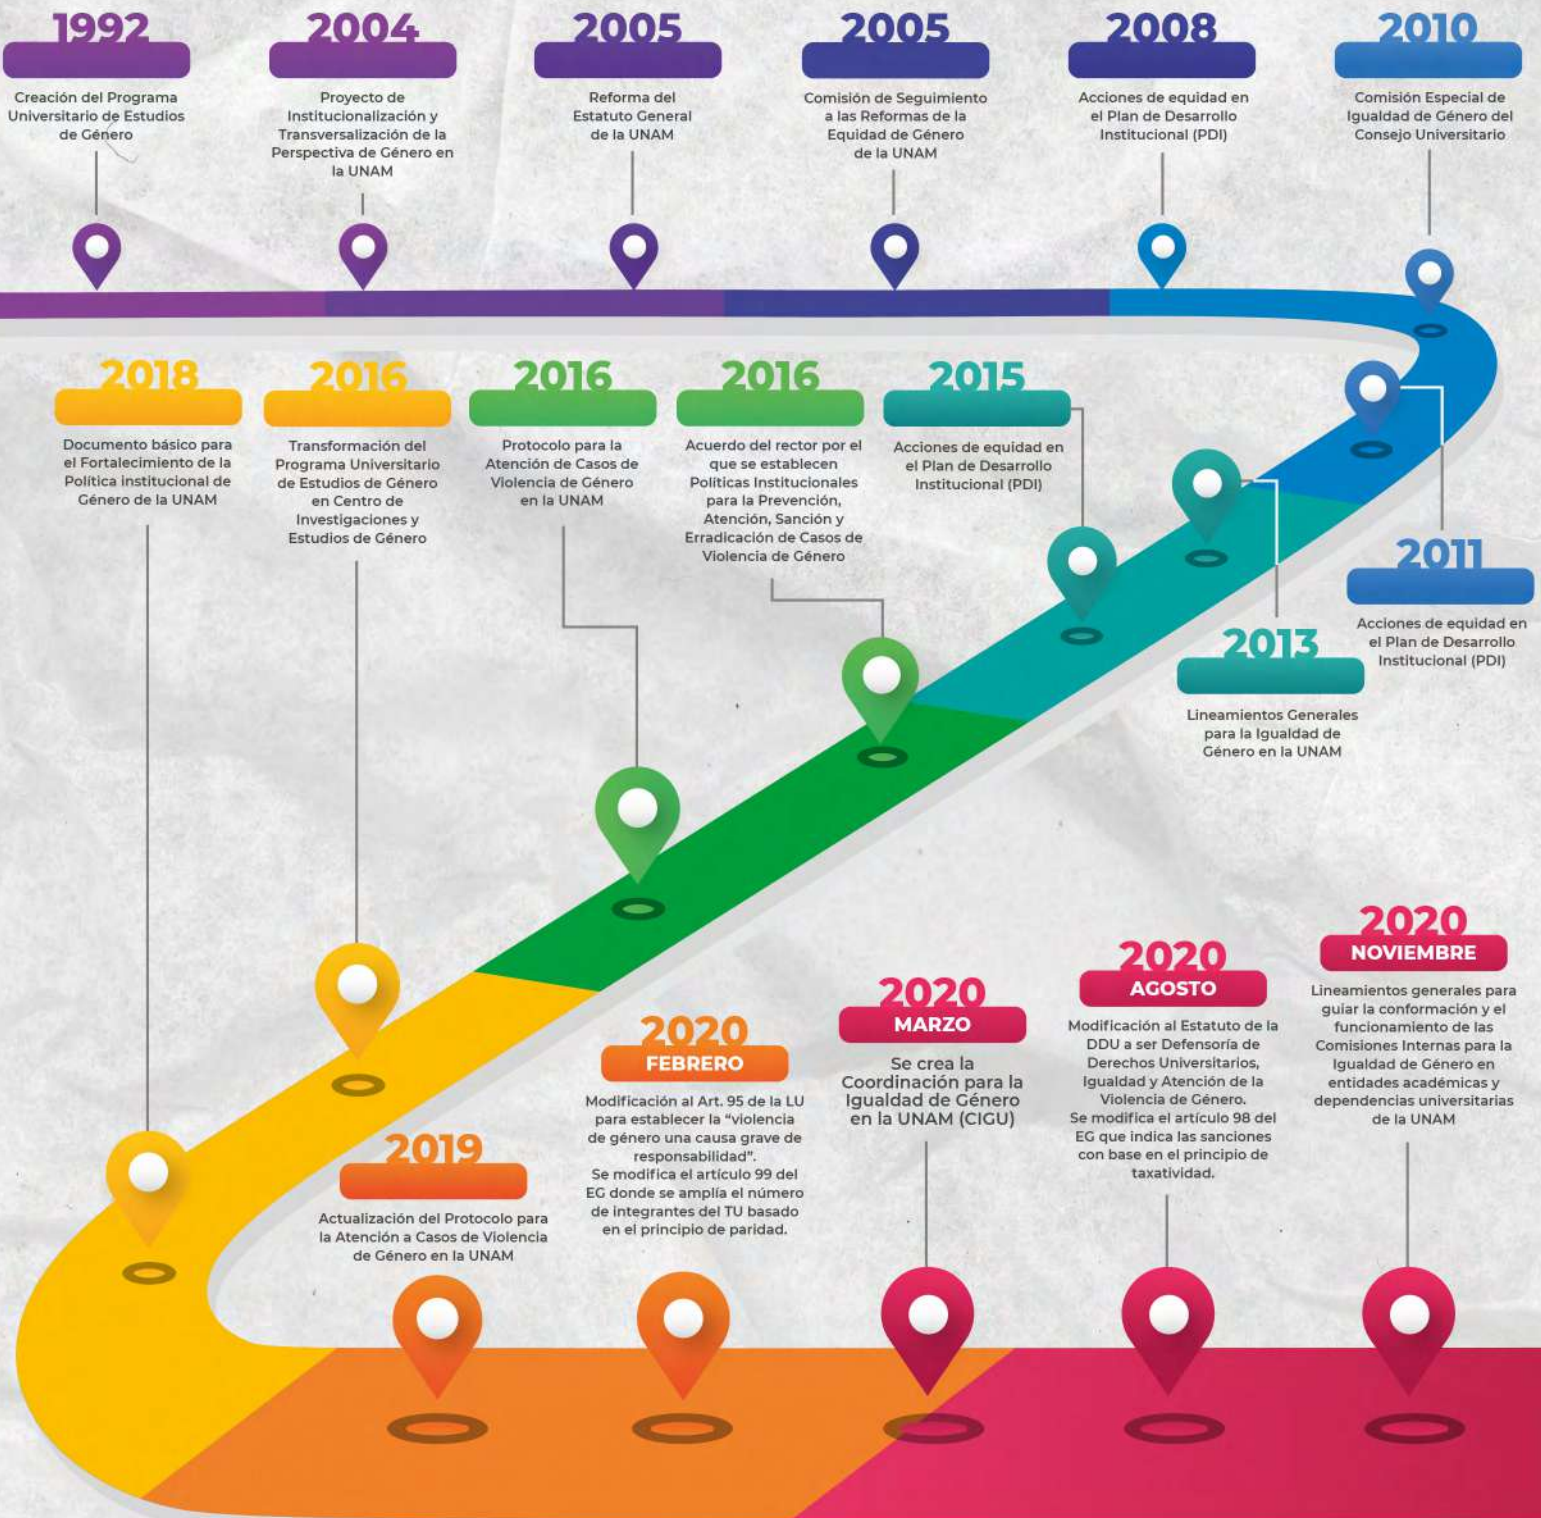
1992
Creación del Programa Universitario de Estudios de Género

2004
Proyecto de Institucionalización y Transversalización de la Perspectiva de Género en la UNAM

2005
Reforma del Estatuto General de la UNAM

2005
Comisión de Seguimiento a las Reformas de la Equidad de Género de la UNAM

2008
Acciones de equidad en el Plan de Desarrollo Institucional (PDI)

2010
Comisión Especial de Igualdad de Género del Consejo Universitario

2018
Documento básico para el Fortalecimiento de la Política institucional de Género de la UNAM

2016
Transformación del Programa Universitario de Estudios de Género en Centro de Investigaciones y Estudios de Género

2016
Protocolo para la Atención de Casos de Violencia de Género en la UNAM

2016
Acuerdo del rector por el que se establecen Políticas Institucionales para la Prevención, Atención, Sanción y Erradicación de Casos de Violencia de Género

2015
Acciones de equidad en el Plan de Desarrollo Institucional (PDI)

2011
Acciones de equidad en el Plan de Desarrollo Institucional (PDI)

2013
Lineamientos Generales para la Igualdad de Género en la UNAM

2020
NOVIEMBRE
Lineamientos generales para guiar la conformación y el funcionamiento de las Comisiones Internas para la Igualdad de Género en entidades académicas y dependencias universitarias de la UNAM

2020
AGOSTO
Modificación al Estatuto de la DDU a ser Defensoría de Derechos Universitarios, Igualdad y Atención de la Violencia de Género.
Se modifica el artículo 98 del EG que indica las sanciones con base en el principio de taxatividad.

2020
MARZO
Se crea la Coordinación para la Igualdad de Género en la UNAM (CIGU)

2020
FEBRERO
Modificación al Art. 95 de la LU para establecer la "violencia de género una causa grave de responsabilidad".
Se modifica el artículo 99 del EG donde se amplía el número de integrantes del TU basado en el principio de paridad.

2019
Actualización del Protocolo para la Atención a Casos de Violencia de Género en la UNAM